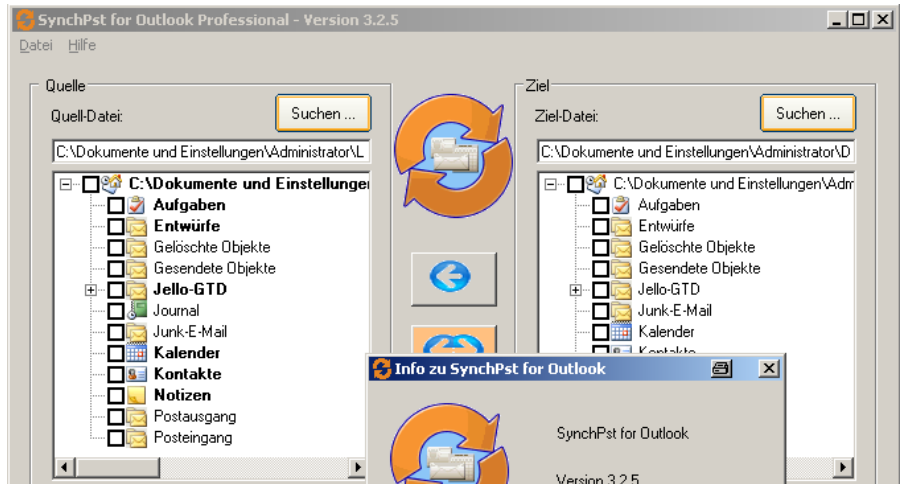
SynchPst for Outlook Professional - Version 3.2.5

Datei Hilfe

Quelle

Quell-Datei:

Suchen ...

C:\Dokumente und Einstellungen\Administrator\L

C:\Dokumente und Einstellunger

Aufgaben

Entwürfe

Gelöschte Objekte

Gesendete Objekte

Jello-GTD

Journal

Junk-E-Mail

Kalender

Kontakte

Notizen

Postausgang

Posteingang

Ziel

Ziel-Datei:

Suchen ...

C:\Dokumente und Einstellungen\Administrator\D

C:\Dokumente und Einstellungen\Adm

Aufgaben

Entwürfe

Gelöschte Objekte

Gesendete Objekte

Jello-GTD

Junk-E-Mail

Kalender

Kontakte

Info zu SynchPst for Outlook

SynchPst for Outlook

Version 3.2.5